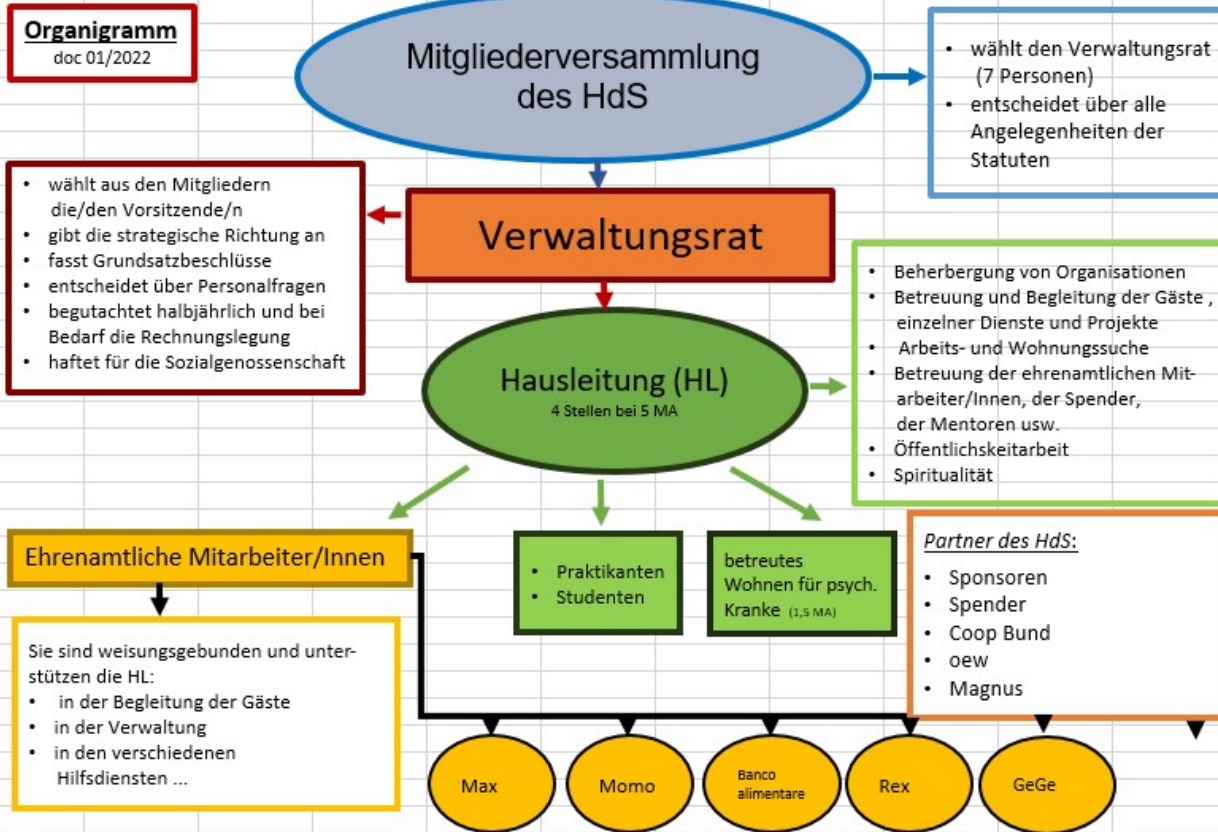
Organigramm
doc 01/2022

Mitgliederversammlung des HdS

• wählt den Verwaltungsrat (7 Personen)
• entscheidet über alle Angelegenheiten der Statuten

• wählt aus den Mitgliedern die/den Vorsitzende/n
• gibt die strategische Richtung an
• fasst Grundsatzbeschlüsse
• entscheidet über Personalfragen
• begutachtet halbjährlich und bei Bedarf die Rechnungslegung
• haftet für die Sozialgenossenschaft

Verwaltungsrat

• Beherbergung von Organisationen
• Betreuung und Begleitung der Gäste , einzelner Dienste und Projekte
• Arbeits- und Wohnungssuche
• Betreuung der ehrenamtlichen Mitarbeiter/Innen, der Spender, der Mentoren usw.
• Öffentlichskeitarbeit
• Spiritualität

Hausleitung (HL)
4 Stellen bei 5 MA

Ehrenamtliche Mitarbeiter/Innen

• Praktikanten
• Studenten

betreutes Wohnen für psych. Kranke (1,5 MA)

Partner des HdS:
• Sponsoren
• Spender
• Coop Bund
• oew
• Magnus

Sie sind weisungsgebunden und unterstützen die HL:
• in der Begleitung der Gäste
• in der Verwaltung
• in den verschiedenen Hilfsdiensten ...

Max
Momo
Banco alimentare
Rex
GeGe